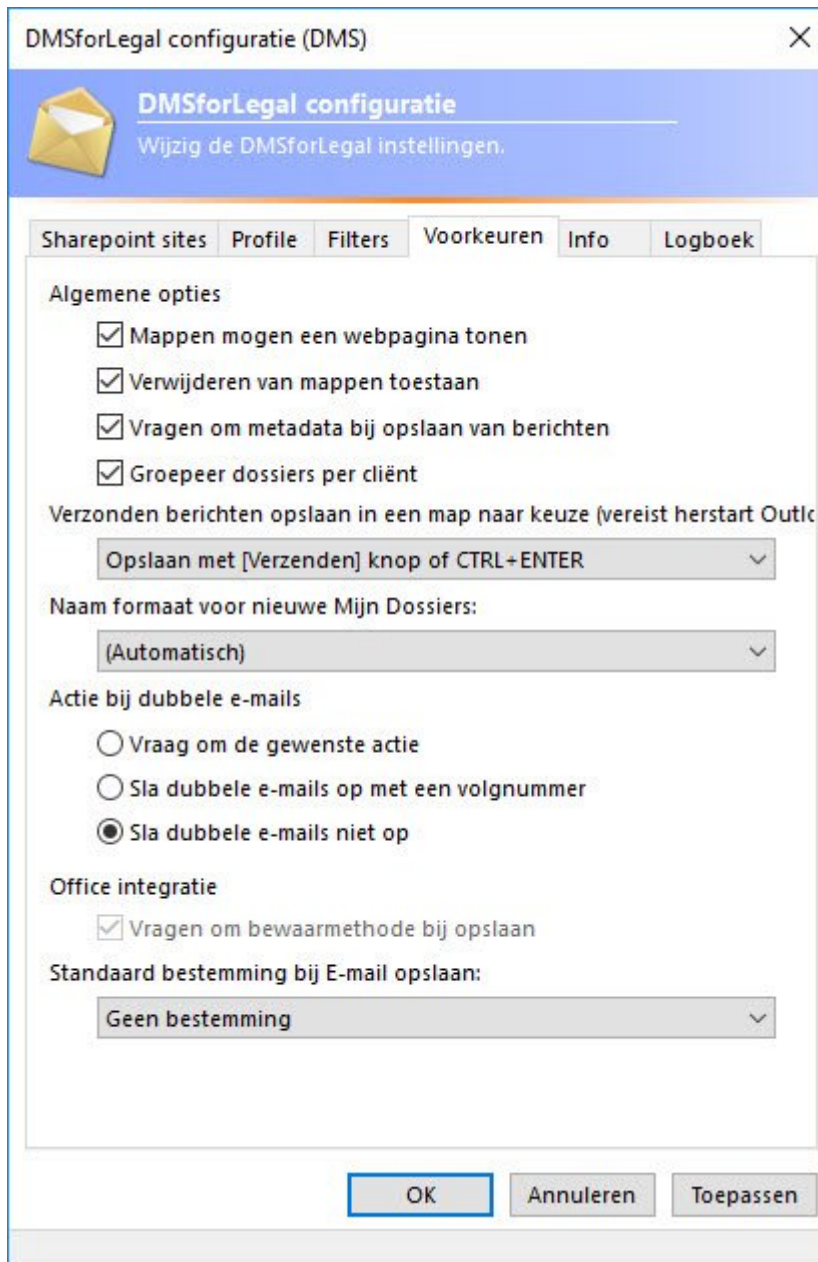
DMSforLegal configuratie (DMS)

×

DMSforLegal configuratie

Wijzig de DMSforLegal instellingen.

Sharepoint sites | Profile | Filters | Voorkeuren | Info | Logboek

Algemene opties

Mappen mogen een webpagina tonen

Verwijderen van mappen toestaan

Vragen om metadata bij opslaan van berichten

Groepeer dossiers per cliënt

Verzonden berichten opslaan in een map naar keuze (vereist herstart Outlc

Opslaan met [Verzenden] knop of CTRL+ENTER

Naam formaat voor nieuwe Mijn Dossiers:

(Automatisch)

Actie bij dubbele e-mails

Vraag om de gewenste actie

Sla dubbele e-mails op met een volgnummer

Sla dubbele e-mails niet op

Office integratie

Vragen om bewaarmethode bij opslaan

Standaard bestemming bij E-mail opslaan:

Geen bestemming

OK

Annuleren

Toepassen